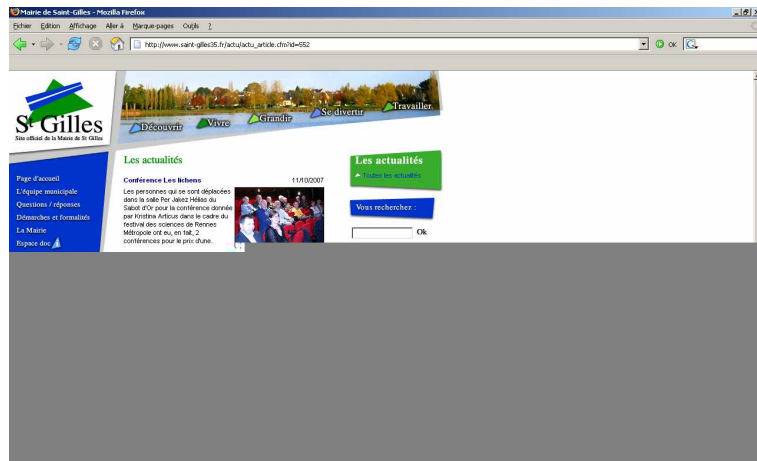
Mairie de Saint-Gilles - Mozilla Firefox

Fichier Edition Affichage Aller à Marque-pages Outils ?

http://www.saint-gilles35.fr/actu/actu_article.cfm?id=552

OK

St Gilles
Site officiel de la Mairie de St Gilles

Découvrir
Vivre
Grandir
Se divertir
Travailler

Page d'accueil
L'équipe municipale
Questions / réponses
Démarches et formalités
La Mairie
Espace doc

Les actualités

Conférence Les lichens

11/10/2007

Les personnes qui se sont déplacées dans la salle Per Jakez Hélias du Sabot d'Or pour la conférence donnée par Kristina Articus dans le cadre du festival des sciences de Rennes Métropole ont eu, en fait, 2 conférences pour le prix d'une.

Les actualités
Toutes les actualités

Vous recherchez :

Ok